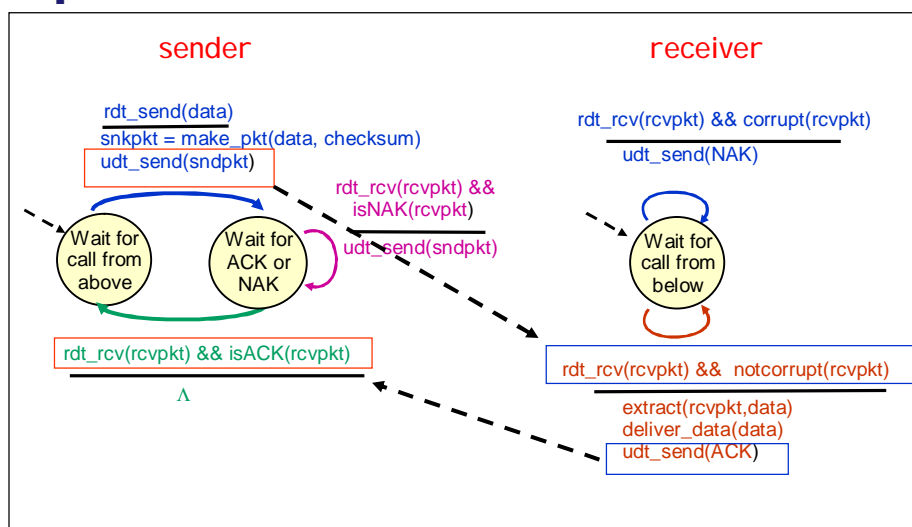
sender

receiver

rdt_send(data)

snkpkt = make_pkt(data, checksum)
udt_send(sndpkt)

rdt_rcv(rcvpkt) && isNAK(rcvpkt)

udt_send(sndpkt)

Wait for call from above

Wait for ACK or NAK

rdt_rcv(rcvpkt) && isACK(rcvpkt)

$\Lambda$

rdt_rcv(rcvpkt) && corrupt(rcvpkt)

udt_send(NAK)

Wait for call from below

rdt_rcv(rcvpkt) && notcorrupt(rcvpkt)

extract(rcvpkt,data)
deliver_data(data)
udt_send(ACK)